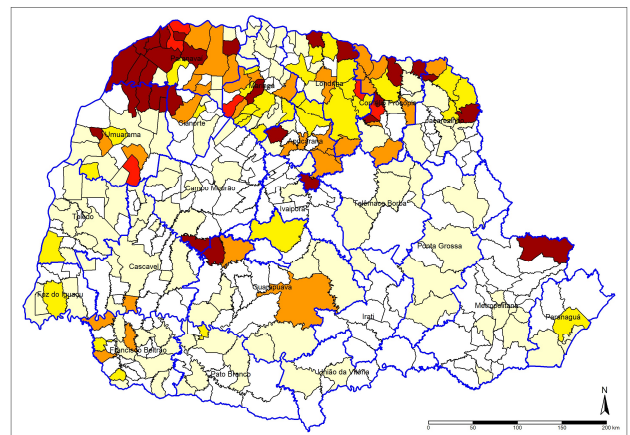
Maringá
Londrina
Cornélio Procópio
Jacarezinho
Cianorte
Umuarama
Apucarana
Campo Mourão
Ivaiporã
Telêmaco Borba
Toledo
Ponta Grossa
Cascavel
Guarapuava
Foz do Iguaçu
Irati
Metropolitana
Paranaguá
Francisco Beltrão
Pato Branco
União da Vitória
N
0 50 100 150 200 km